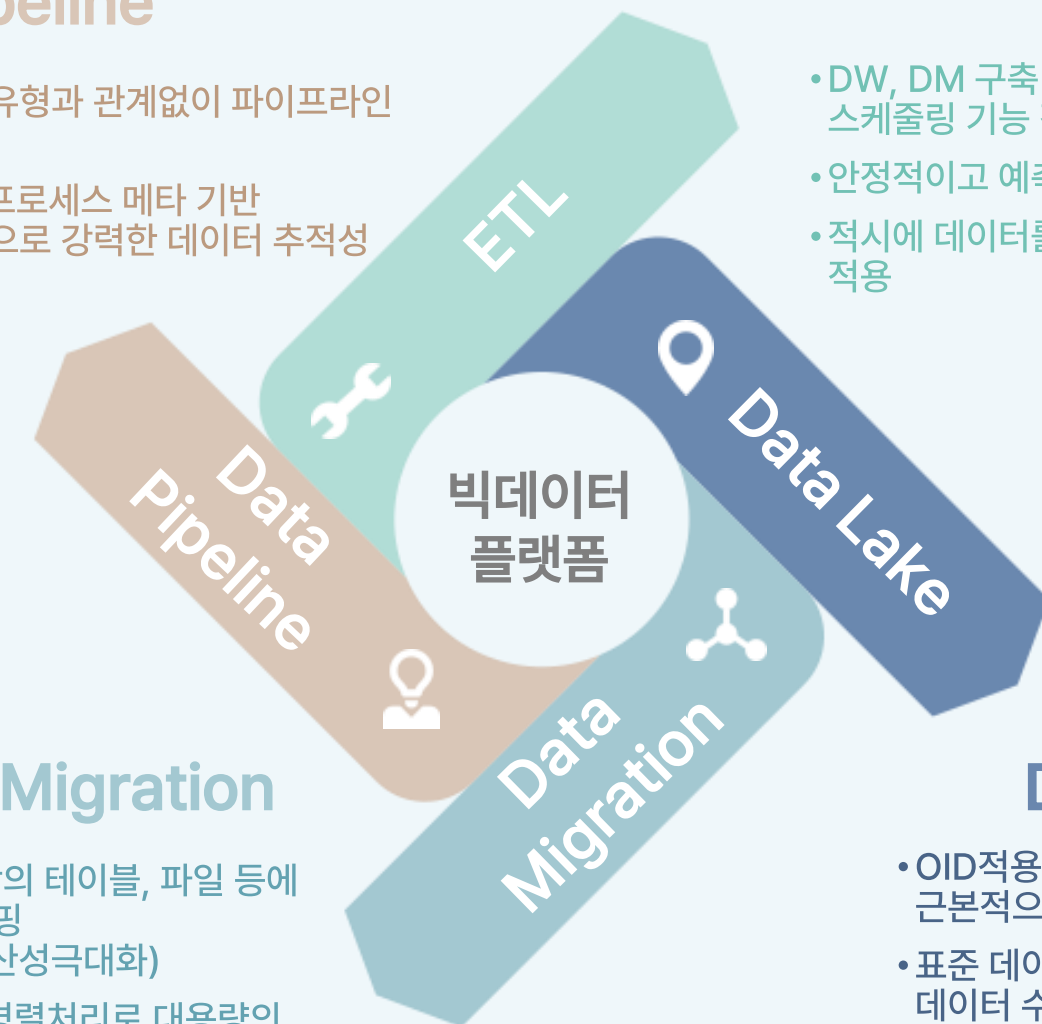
peline

유형과 관계없이 파이프라인

프로세스 메타 기반
으로 강력한 데이터 추적성

• DW, DM 구축
스케줄링 기능

• 안정적이고 예

• 적시에 데이터
적용

ETL

Data Lake

Data Pipeline

빅데이터
플랫폼

Data Migration

Migration

의 테이블, 파일 등에
핑
산성극대화)

병렬처리로 대용량의

D

• OID적용
근본적으

• 표준 데이
데이터 수